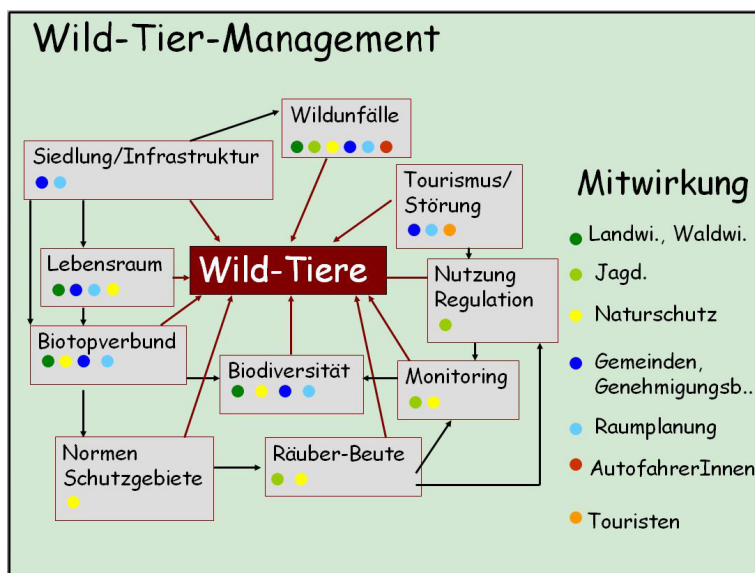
Wild-Tier-Management

Wildunfälle

Siedlung/Infrastruktur

Tourismus/ Störung

Lebensraum

Wild-Tiere

Nutzung Regulation

Biotopverbund

Biodiversität

Monitoring

Normen Schutzgebiete

Räuber-Beute

Mitwirkung

Landwi., Waldwi.

Jagd.

Naturschutz

Gemeinden, Genehmigungsb..

Raumplanung

AutofahrerInnen

Touristen